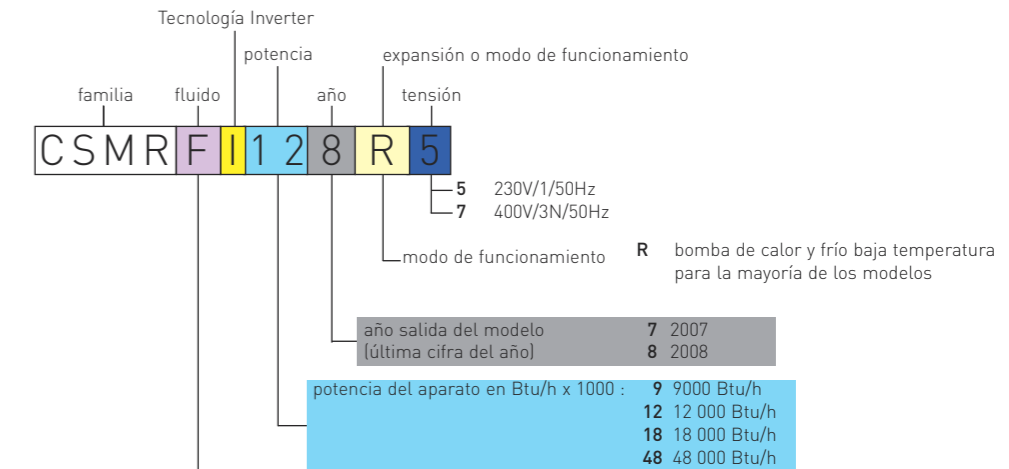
Tecnología Inverter

potencia

expansión o modo de funcionamiento

familia

fluido

año

tensión

C S M R F I 1 2 8 R 5

5 230V/1/50Hz
7 400V/3N/50Hz

modo de funcionamiento

R bomba de calor y frío baja temperatura para la mayoría de los modelos

año salida del modelo (última cifra del año)

7 2007
8 2008

potencia del aparato en Btu/h x 1000 :

9 9000 Btu/h
12 12 000 Btu/h
18 18 000 Btu/h
48 48 000 Btu/h